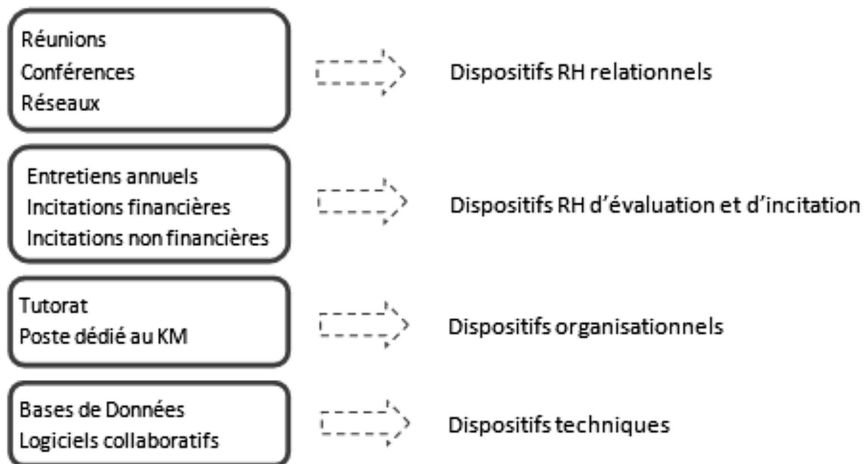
Réunions
Conférences
Réseaux

Dispositifs RH relationnels

Entretiens annuels
Incitations financières
Incitations non financières

Dispositifs RH d'évaluation et d'incitation

Tutorat
Poste dédié au KM

Dispositifs organisationnels

Bases de Données
Logiciels collaboratifs

Dispositifs techniques